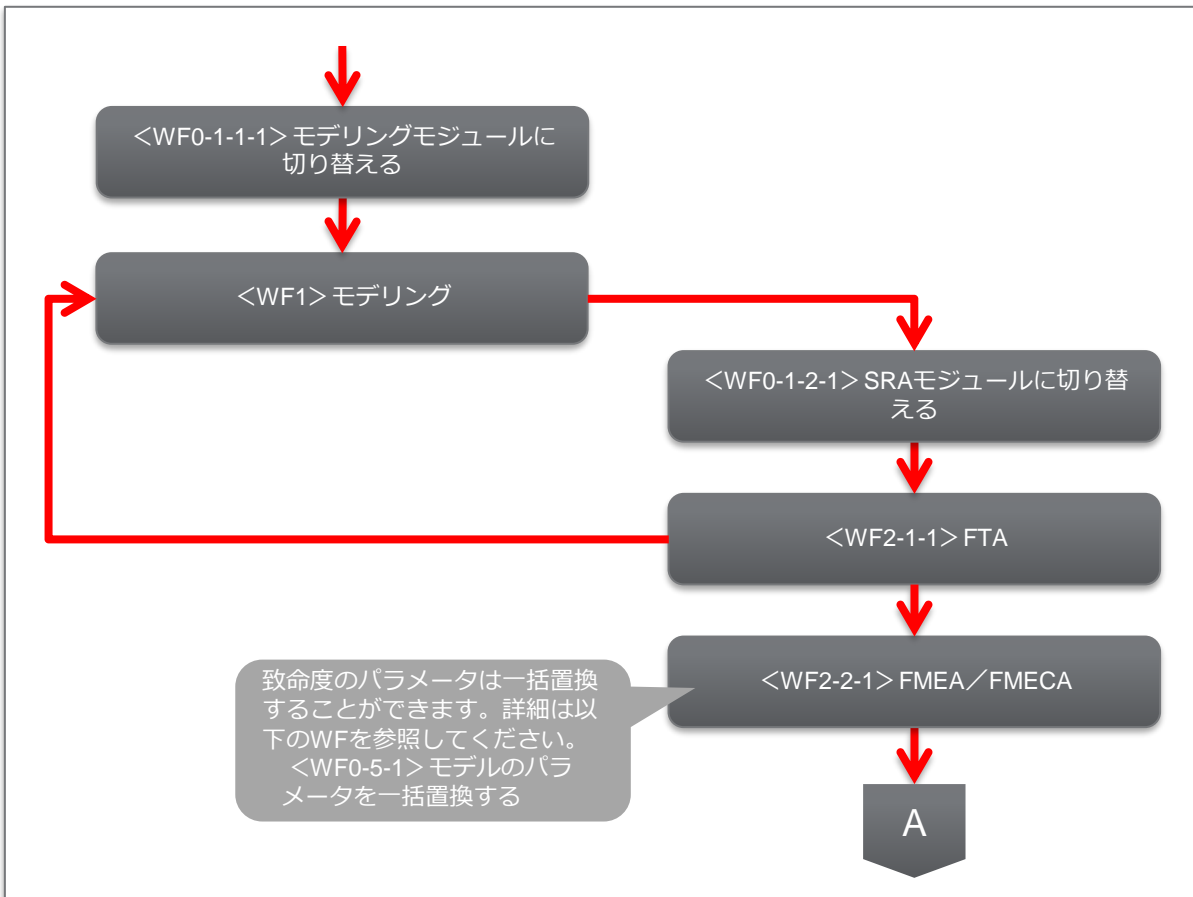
＜WF0-1-1-1＞モデリングモジュールに切り替える

＜WF1＞モデリング

＜WF0-1-2-1＞SRAモジュールに切り替える

＜WF2-1-1＞FTA

致命度のパラメータは一括置換することができます。詳細は以下のWFを参照してください。
＜WF0-5-1＞モデルのパラメータを一括置換する

＜WF2-2-1＞FMEA／FMECA

A